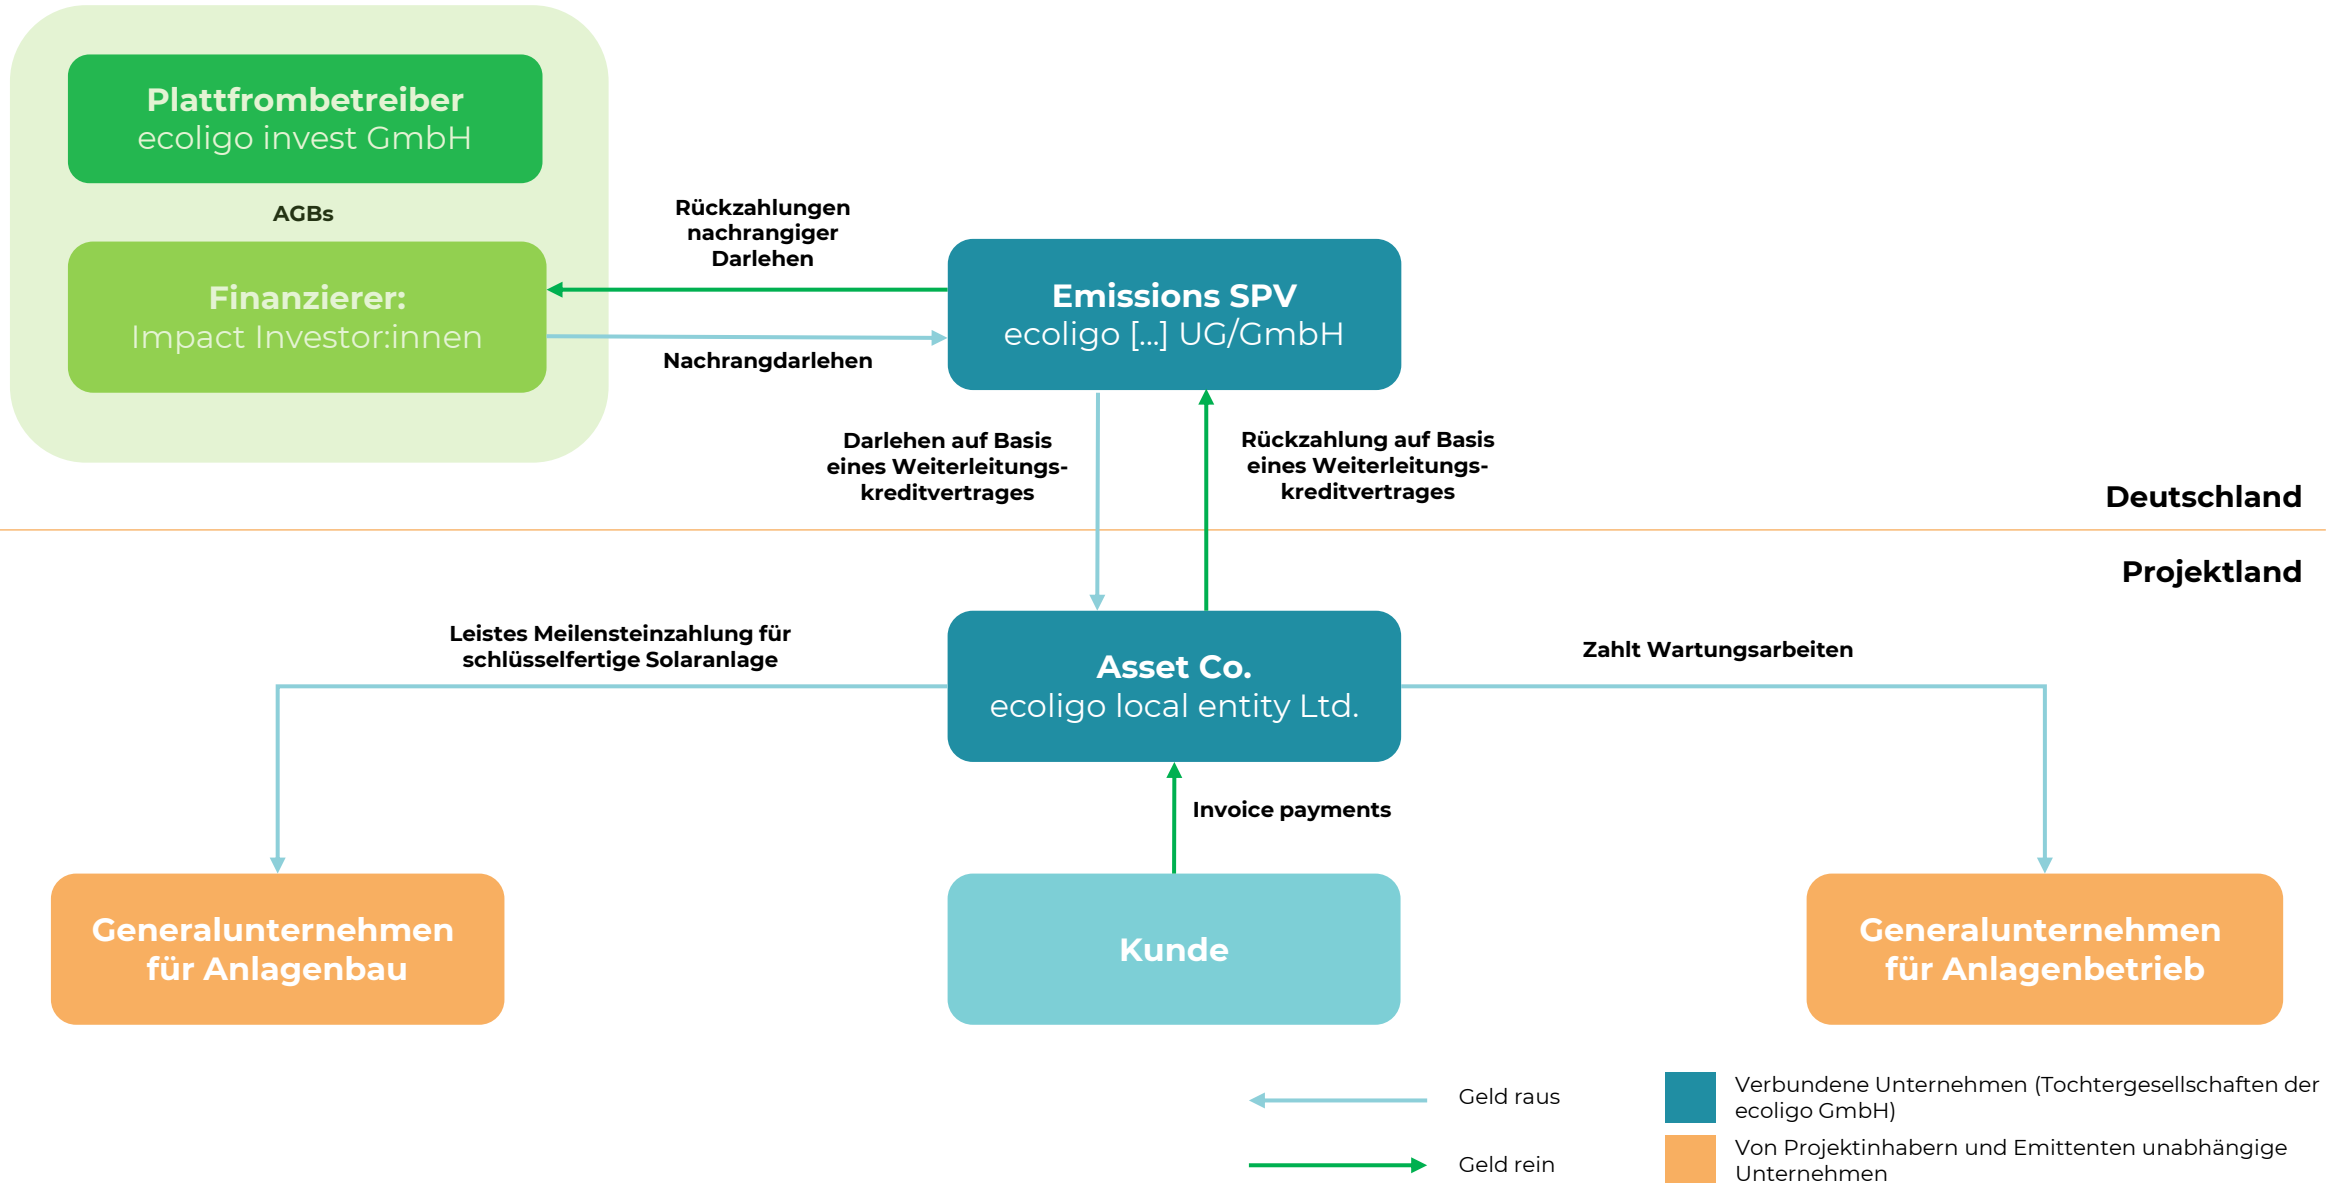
Plattfrombetreiber
ecoligo invest GmbH

AGBs

Finanzierer:
Impact Investor:innen

Rückzahlungen nachrangiger Darlehen

Nachrangdarlehen

Emissions SPV
ecoligo [...] UG/GmbH

Darlehen auf Basis eines Weiterleitungskreditvertrages

Rückzahlung auf Basis eines Weiterleitungskreditvertrages

Deutschland

Projektland

Leistes Meilensteinzahlung für schlüsselfertige Solaranlage

Asset Co.
ecoligo local entity Ltd.

Zahlt Wartungsarbeiten

Invoice payments

Generalunternehmen für Anlagenbau

Kunde

Generalunternehmen für Anlagenbetrieb

Geld raus

Geld rein

Verbundene Unternehmen (Tochtergesellschaften der ecoligo GmbH)

Von Projektinhabern und Emittenten unabhängige Unternehmen